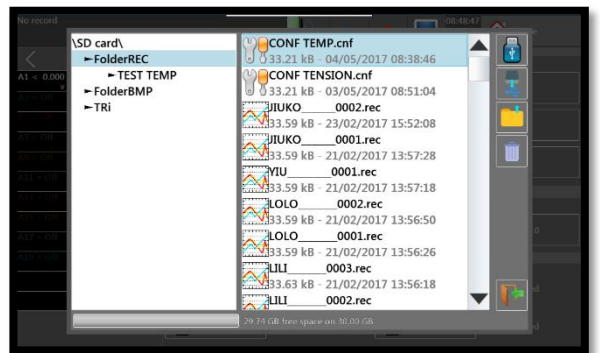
No record
08:48:47
\SD card\
►FolderREC
►TEST TEMP
►FolderBMP
►TRi
A1 < 0.000
CONF TEMP.cnf
33.21 kB - 04/05/2017 08:38:46
CONF TENSION.cnf
33.21 kB - 03/05/2017 08:51:04
JIUKO______0002.rec
33.59 kB - 23/02/2017 15:52:08
JIUKO______0001.rec
33.59 kB - 21/02/2017 13:57:28
YIU________0001.rec
33.59 kB - 21/02/2017 13:57:18
LOLO______0002.rec
33.59 kB - 21/02/2017 13:56:50
LOLO______0001.rec
33.59 kB - 21/02/2017 13:56:26
LILI_______0003.rec
33.63 kB - 21/02/2017 13:56:18
LILI_______0002.rec
29.74 GB free space on 30.00 GB